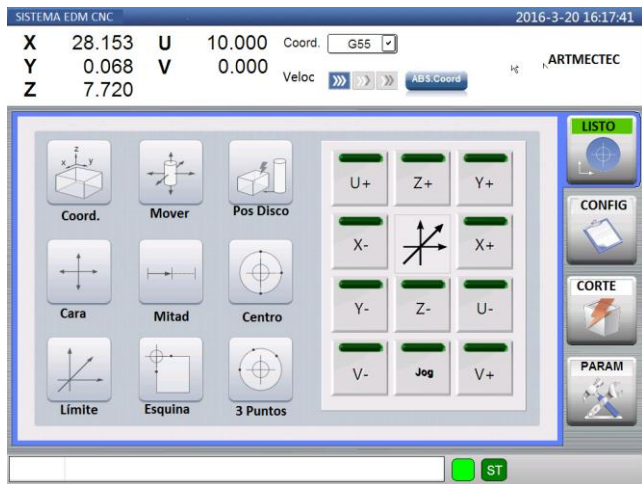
SISTEMA EDM CNC

2016-3-20 16:17:41

X 28.153 U 10.000 Coord. G55
Y 0.068 V 0.000 Veloc ABS.Coord
Z 7.720

ARTMECTEC

Coord.
Mover
Pos Disco
Cara
Mitad
Centro
Límite
Esquina
3 Puntos

| U+ | Z+ | Y+ |
|---|---|---|
| X- | | X+ |
| Y- | Z- | U- |
| V- | Jog | V+ |

LISTO
CONFIG
CORTE
PARAM

ST